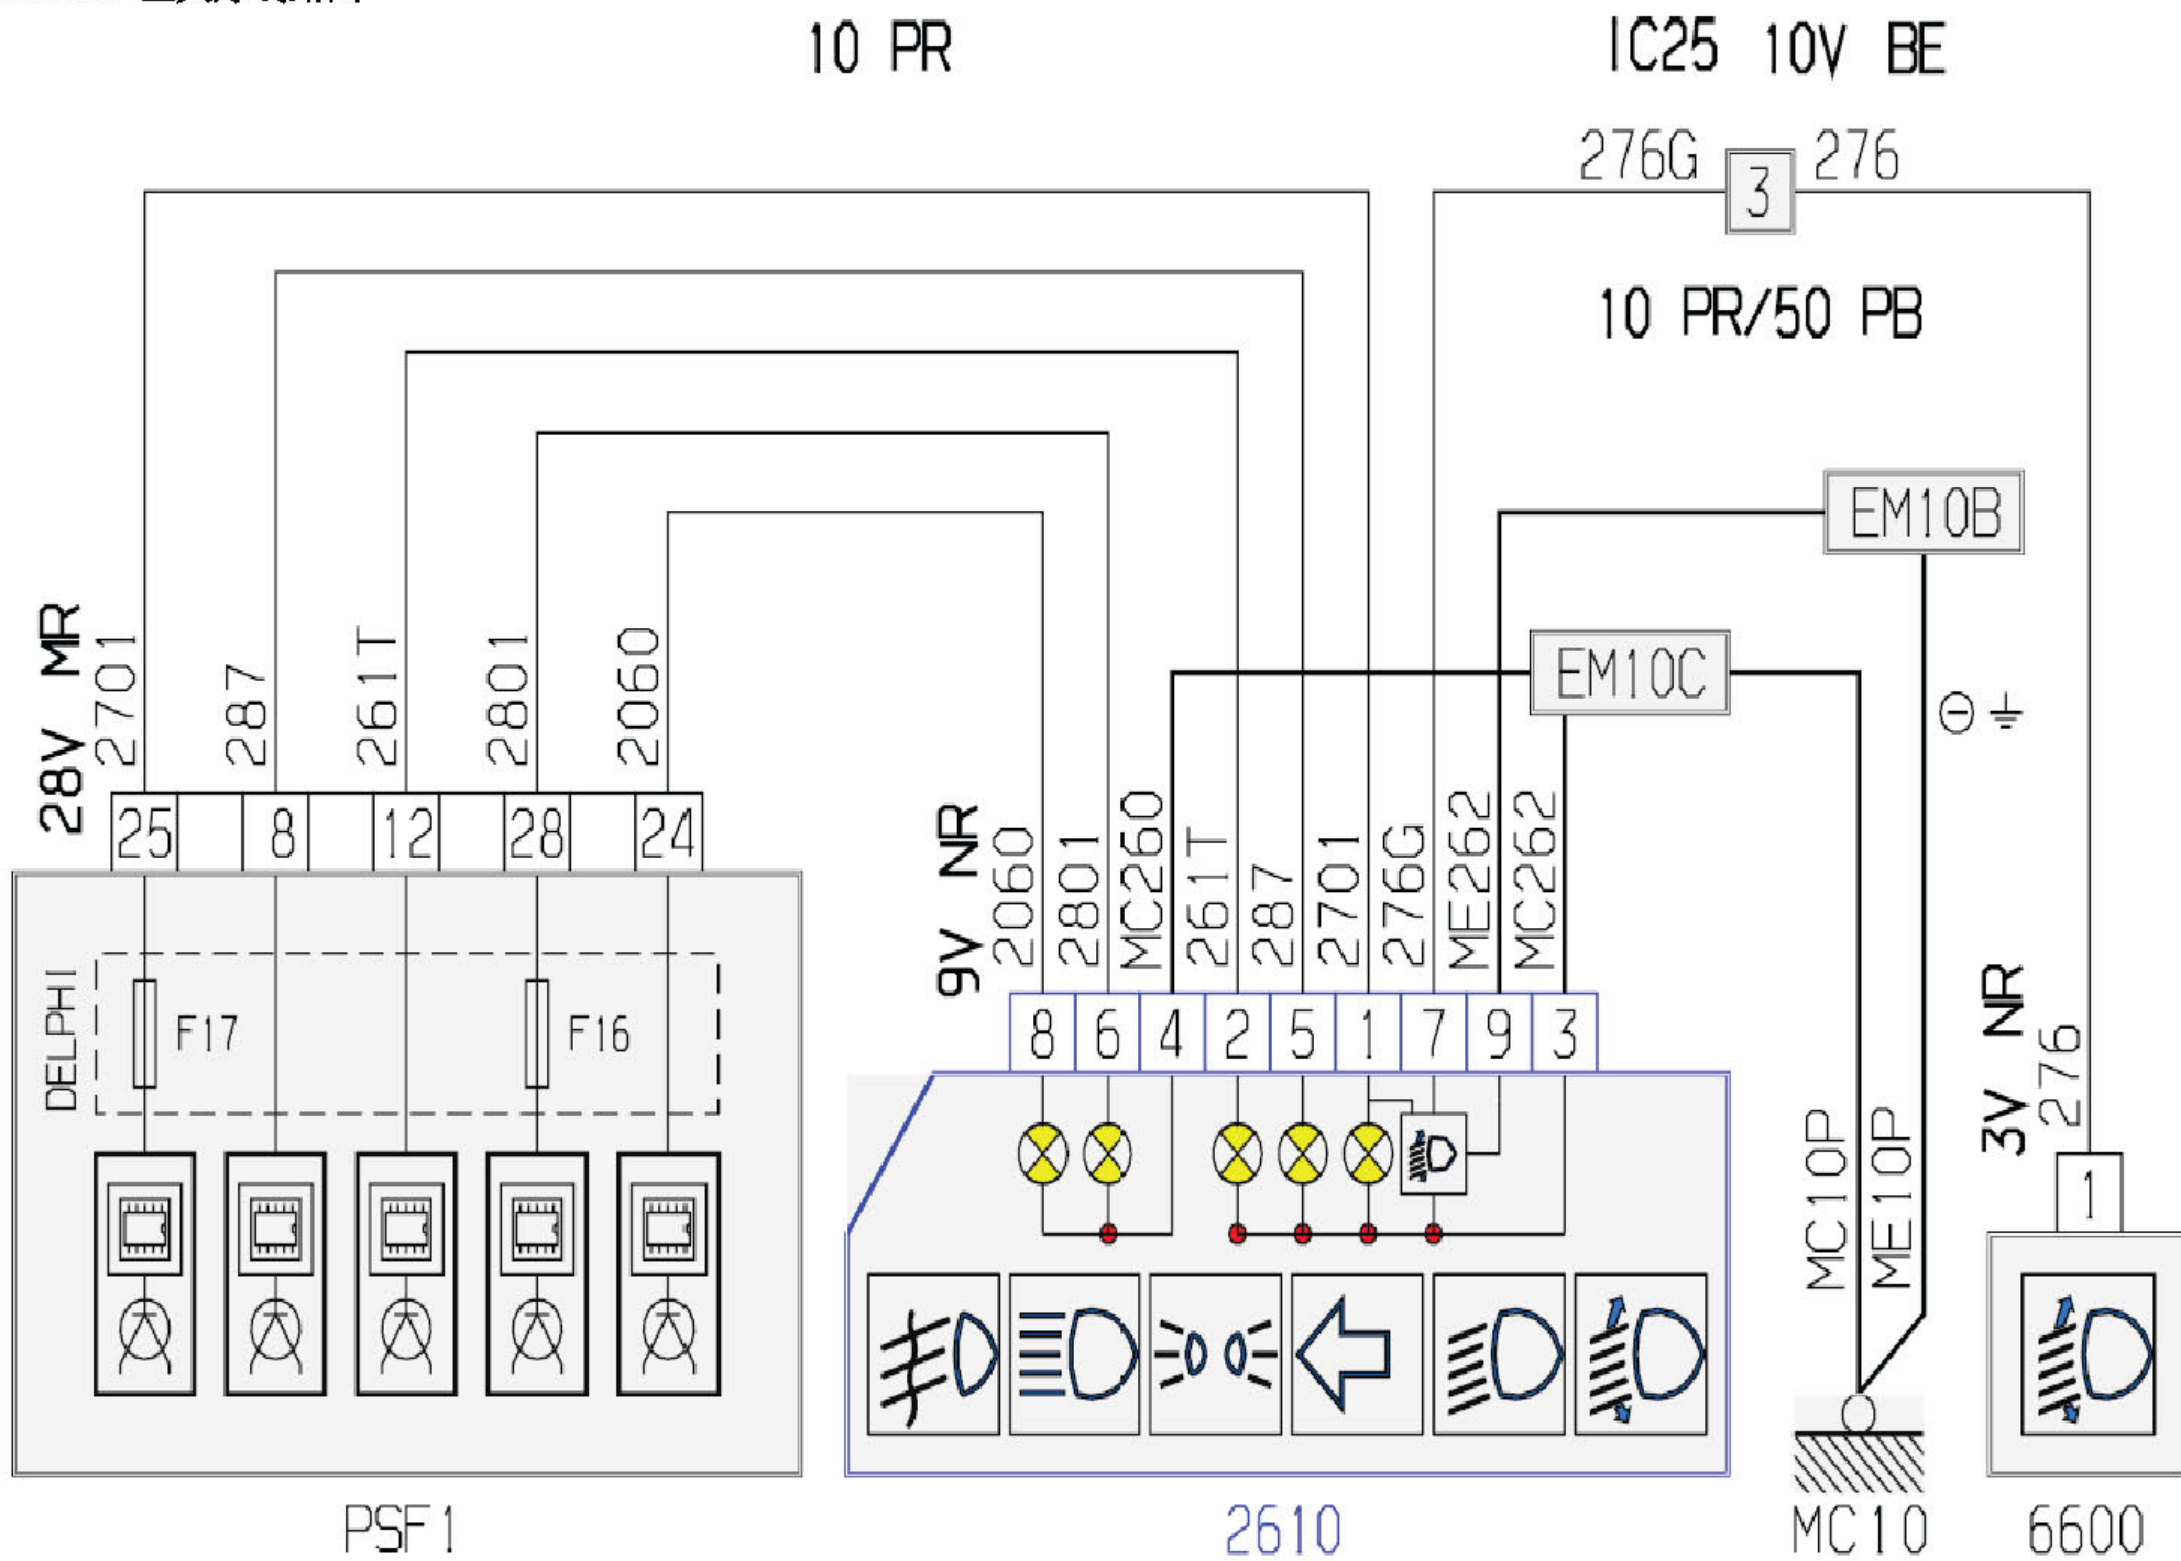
10 PR

IC25 10V BE

276G 3 276

10 PR/50 PB

EM10B

EM10C

28V MR
2701 287 261T 2801 2060

25 8 12 28 24

DELPHI
F17 F16

9V NR
2060 2801 MC260 261T 287 2701 276G ME262 MC262

8 6 4 2 5 1 7 9 3

$\ominus$ ⏚

MC10P ME10P

3V NR
276

1

PSF1

2610

MC10

6600